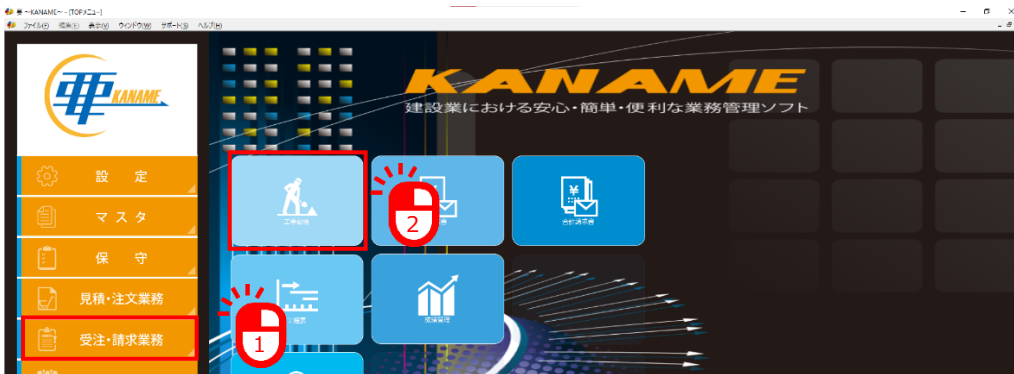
要 ~KANAME~ - [TOPメニュー]
ファイル(F) 編集(E) 表示(V) ウィンドウ(W) サポート(S) ヘルプ(H)

KANAME

設定
マスタ
保守
見積・注文業務
受注・請求業務

KANAME
建設業における安心・簡単・便利な業務管理ソフト

工事台帳
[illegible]
合計請求書
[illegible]
実績管理

1
2